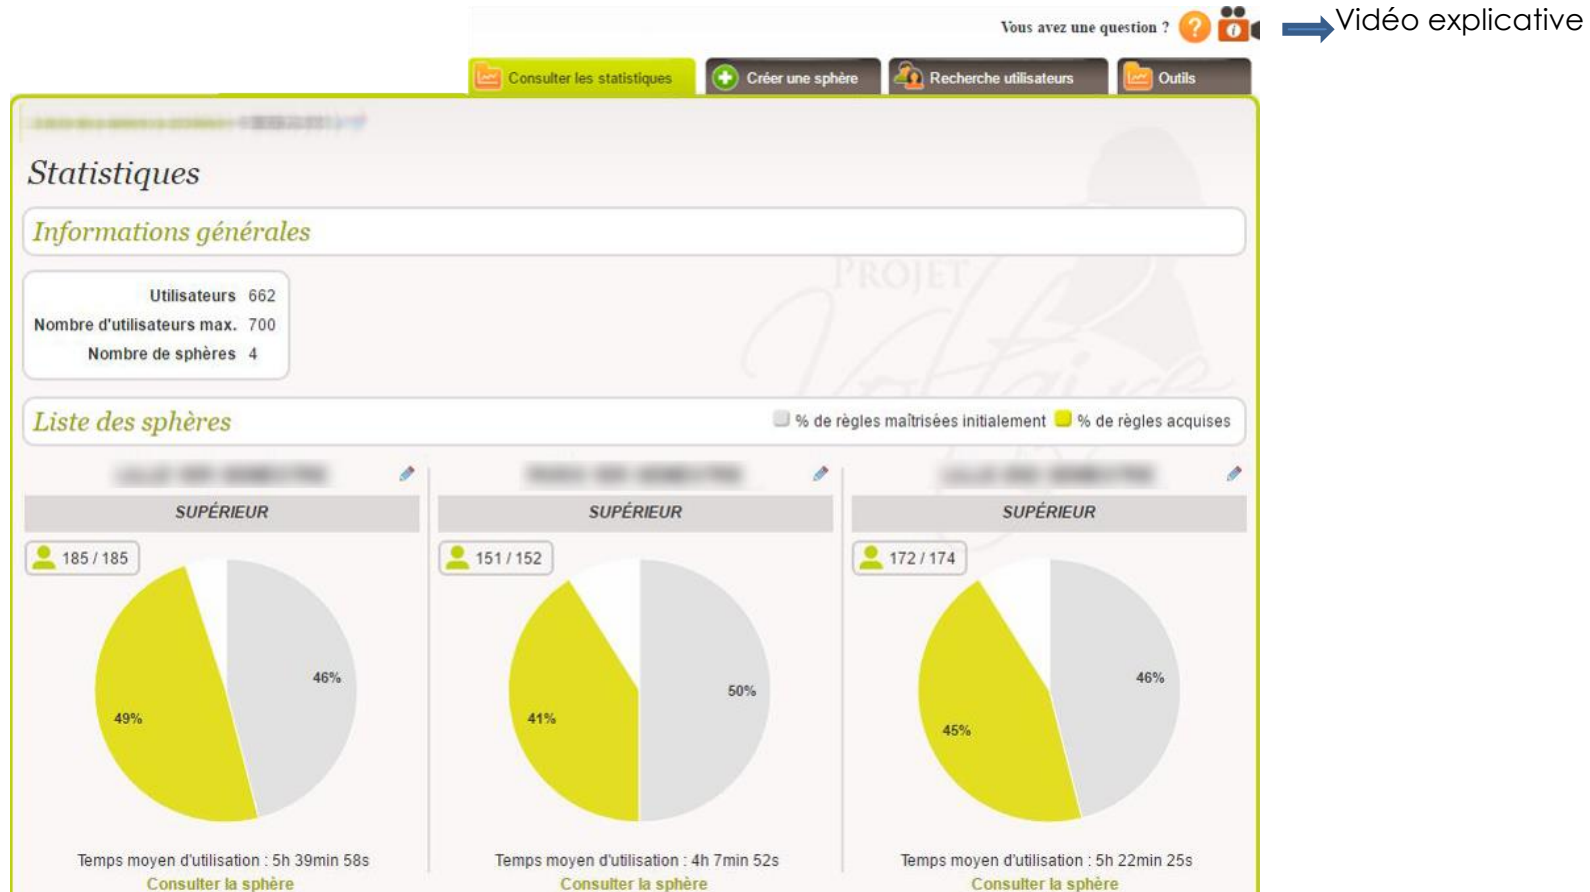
Vous avez une question ?

Vidéo explicative

Consulter les statistiques
Créer une sphère
Recherche utilisateurs
Outils

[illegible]

Statistiques

Informations générales

| | |
|---|---|
| Utilisateurs | 662 |
| Nombre d'utilisateurs max. | 700 |
| Nombre de sphères | 4 |

PROJET Voltaire

Liste des sphères

% de règles maîtrisées initialement % de règles acquises

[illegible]
SUPÉRIEUR
185 / 185
46%
49%
Temps moyen d'utilisation : 5h 39min 58s
Consulter la sphère

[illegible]
SUPÉRIEUR
151 / 152
50%
41%
Temps moyen d'utilisation : 4h 7min 52s
Consulter la sphère

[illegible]
SUPÉRIEUR
172 / 174
46%
45%
Temps moyen d'utilisation : 5h 22min 25s
Consulter la sphère